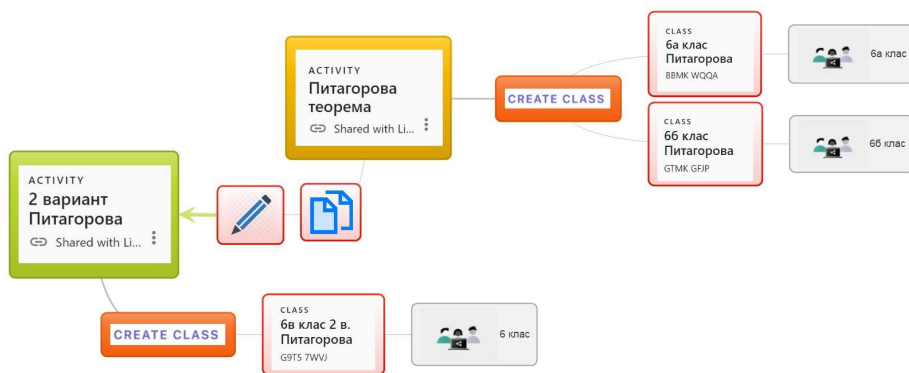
ACTIVITY
Питагорова теорема
Shared with Li...

CREATE CLASS

CLASS
6а клас Питагорова
8BMK WQQA

6а клас

CLASS
6б клас Питагорова
GTMK GFJP

6б клас

ACTIVITY
2 вариант Питагорова
Shared with Li...

CREATE CLASS

CLASS
6в клас 2 в. Питагорова
G9T5 7WVJ

6 клас